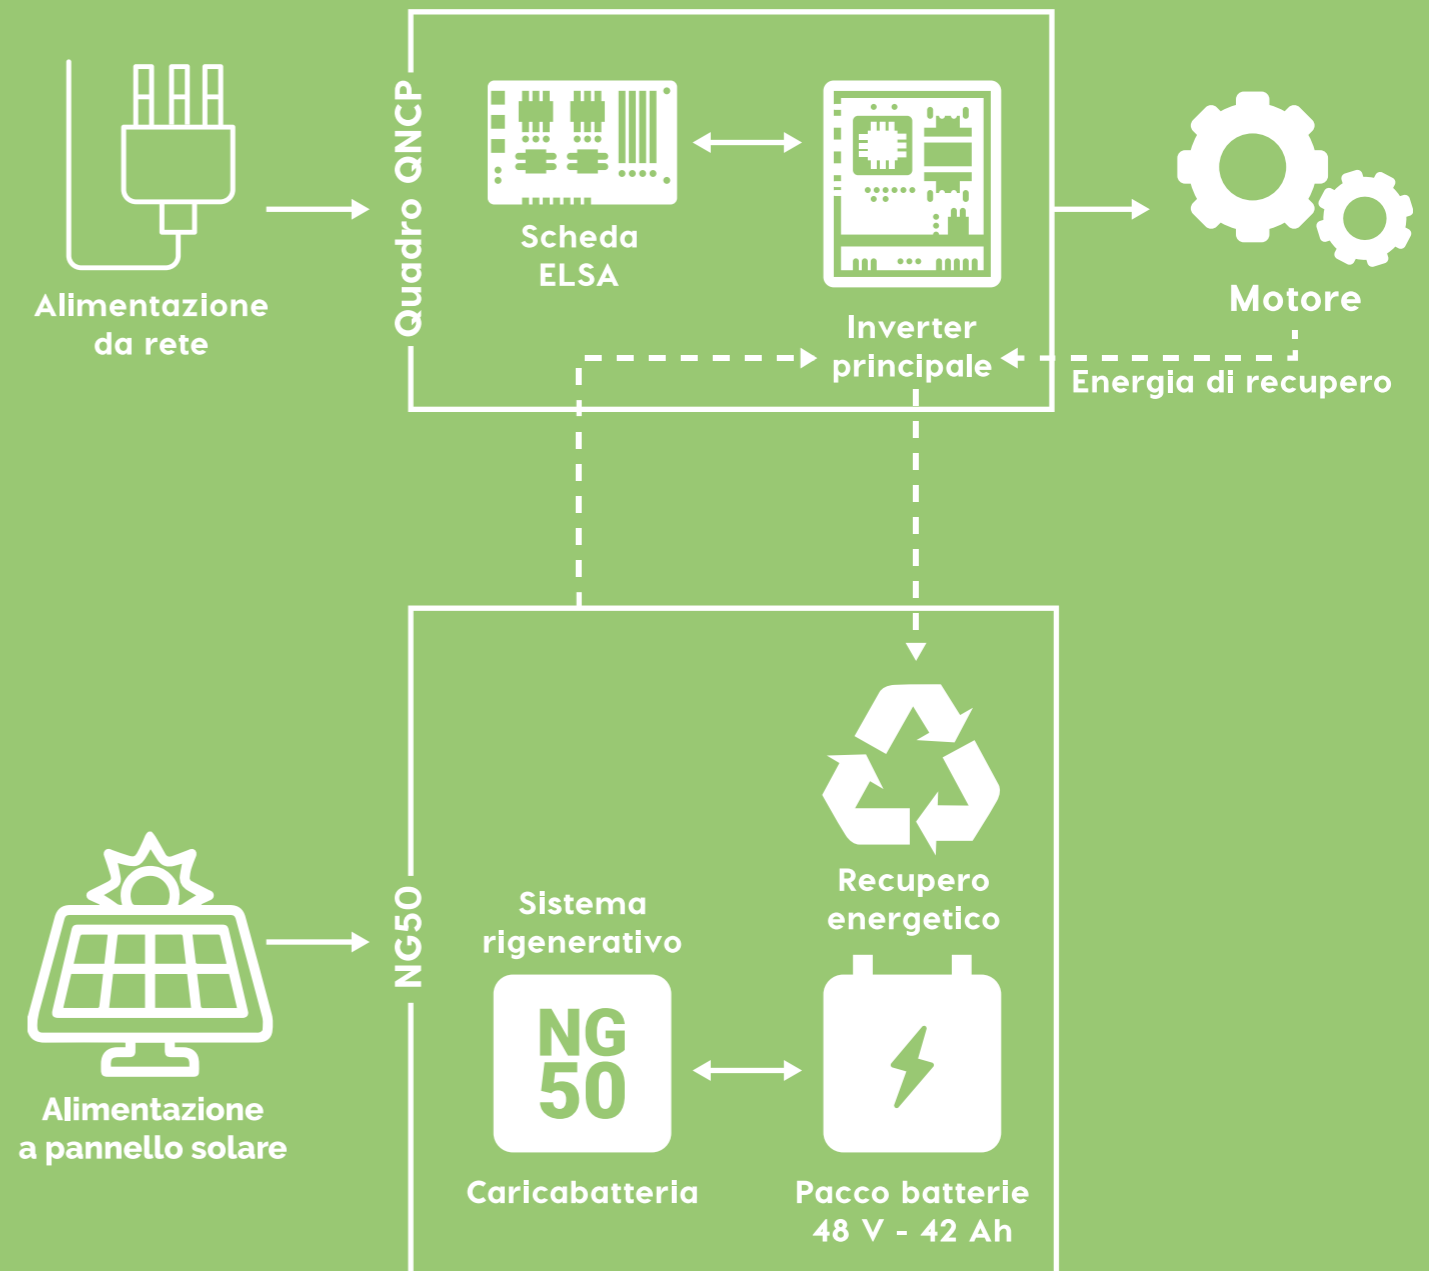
Alimentazione da rete

Quadro QNCP

Scheda ELSA

Inverter principale

Motore

Energia di recupero

NG50

Recupero energetico

Sistema rigenerativo

NG 50

Caricabatteria

Pacco batterie 48 V - 42 Ah

Alimentazione a pannello solare